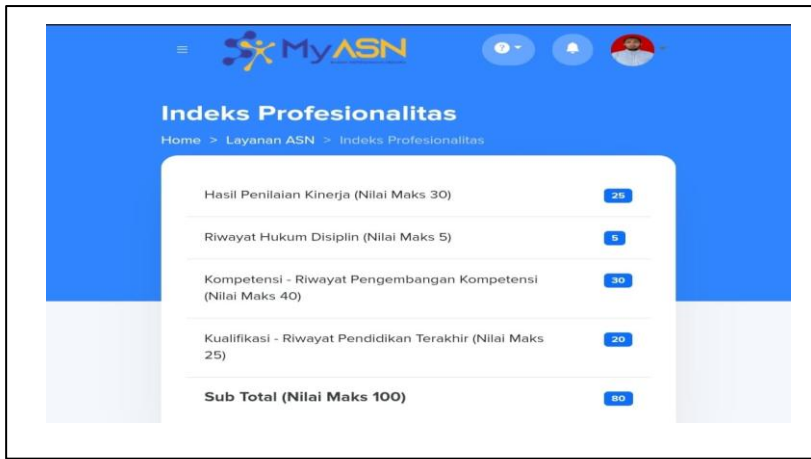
MyASN

Indeks Profesionalitas

Home > Layanan ASN > Indeks Profesionalitas

| | |
|---|---|
| Hasil Penilaian Kinerja (Nilai Maks 30) | 25 |
| Riwayat Hukum Disiplin (Nilai Maks 5) | 5 |
| Kompetensi - Riwayat Pengembangan Kompetensi (Nilai Maks 40) | 30 |
| Kualifikasi - Riwayat Pendidikan Terakhir (Nilai Maks 25) | 20 |
| **Sub Total (Nilai Maks 100)** | 80 |